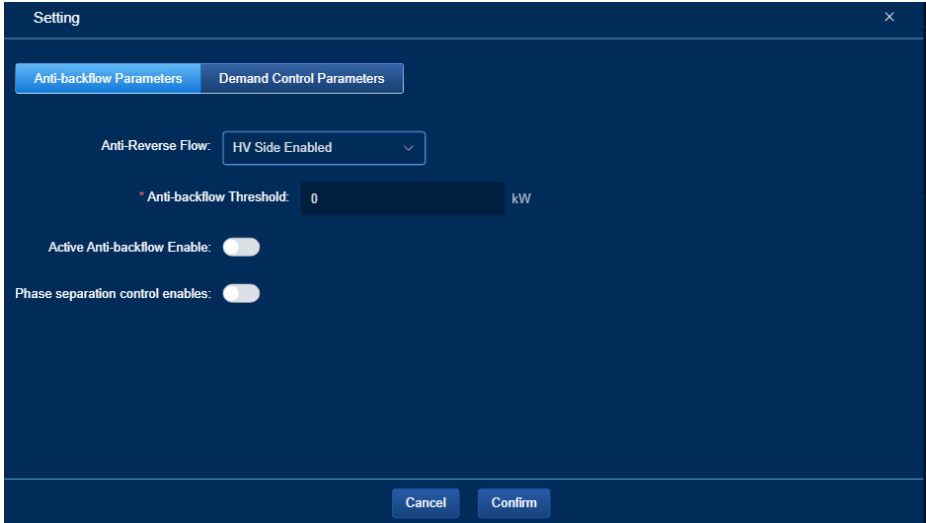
Setting ×

Anti-backflow Parameters | Demand Control Parameters

Anti-Reverse Flow: HV Side Enabled

* Anti-backflow Threshold: 0 kW

Active Anti-backflow Enable:

Phase separation control enables:

Cancel Confirm